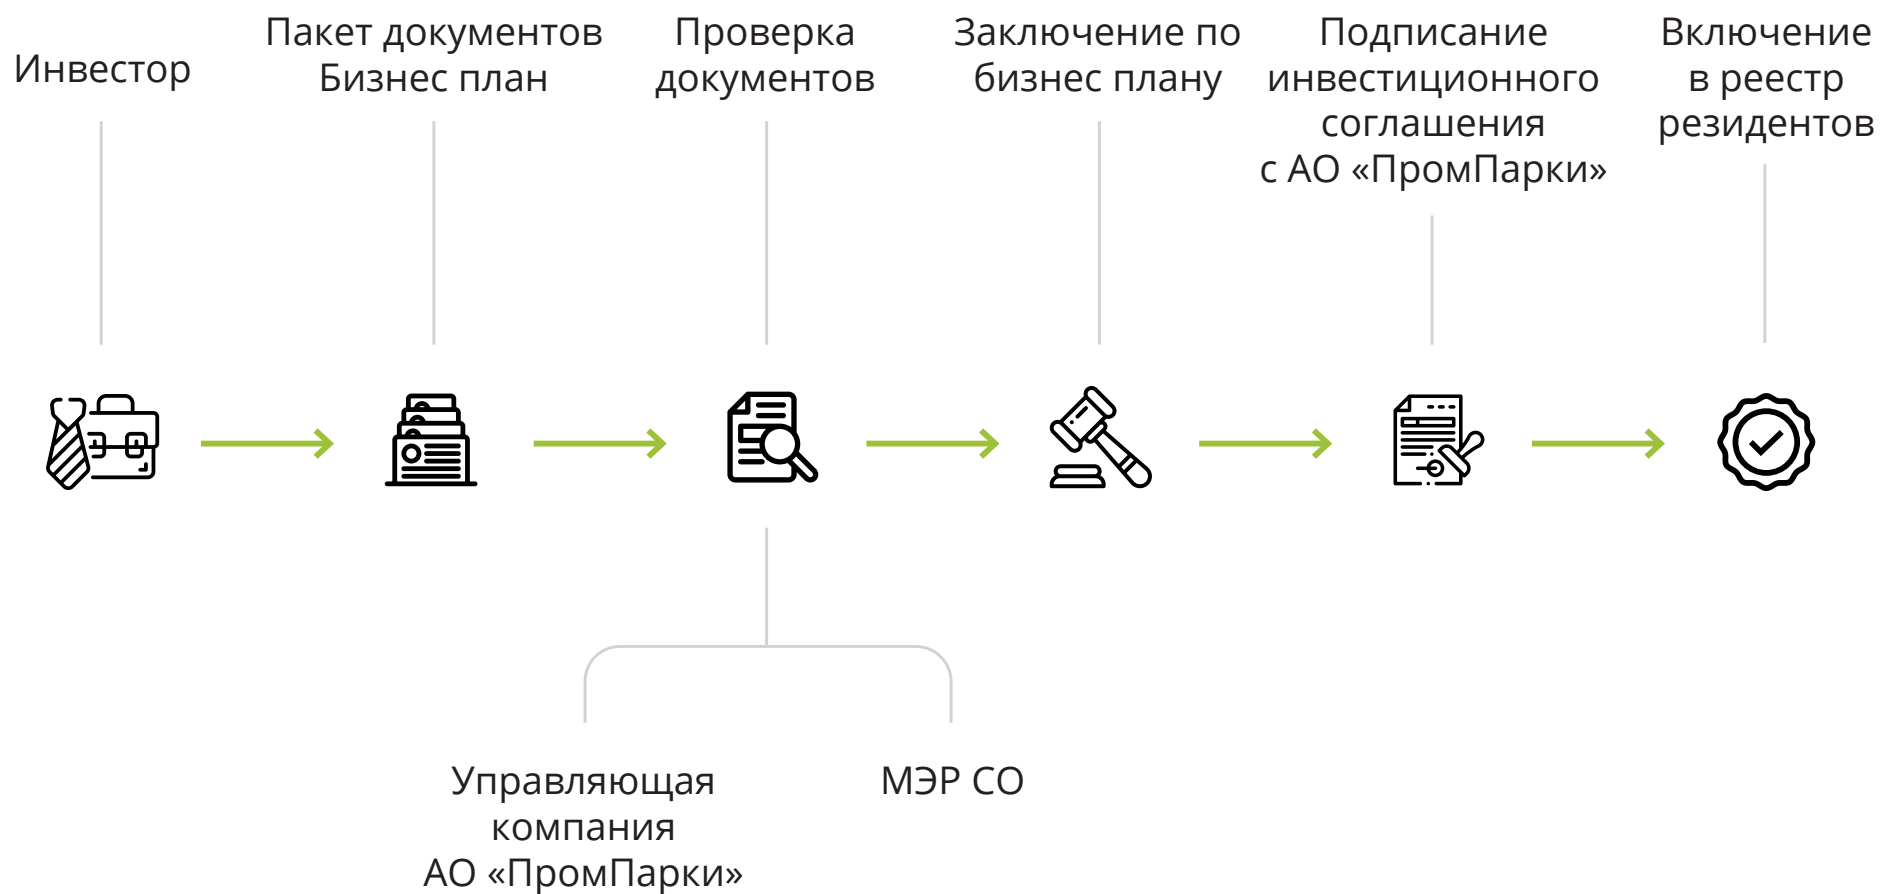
Инвестор

Пакет документов
Бизнес план

Проверка
документов

Заключение по
бизнес плану

Подписание
инвестиционного
соглашения
с АО «ПромПарки»

Включение
в реестр
резидентов

Управляющая
компания
АО «ПромПарки»

МЭР СО